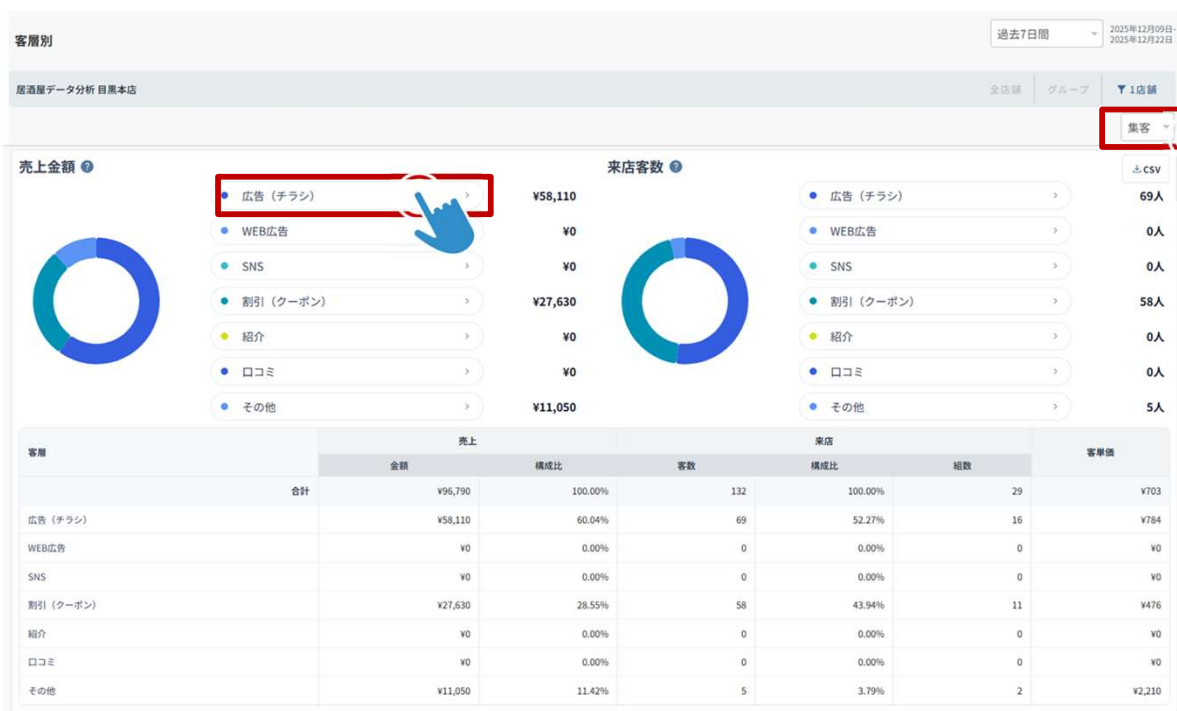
客層別

過去7日間

2025年12月09日-
2025年12月22日

居酒屋データ分析 目黒本店

全店舗 グループ 1店舗

集客

売上金額

広告（チラシ） ¥58,110
WEB広告 ¥0
SNS ¥0
割引（クーポン） ¥27,630
紹介 ¥0
口コミ ¥0
その他 ¥11,050

来店客数

CSV

広告（チラシ） 69人
WEB広告 0人
SNS 0人
割引（クーポン） 58人
紹介 0人
口コミ 0人
その他 5人

| 客層 | 売上 金額 | 売上 構成比 | 来店 客数 | 来店 構成比 | 来店 組数 | 客単価 |
|---|---|---|---|---|---|---|
| 合計 | ¥96,790 | 100.00% | 132 | 100.00% | 29 | ¥703 |
| 広告（チラシ） | ¥58,110 | 60.04% | 69 | 52.27% | 16 | ¥784 |
| WEB広告 | ¥0 | 0.00% | 0 | 0.00% | 0 | ¥0 |
| SNS | ¥0 | 0.00% | 0 | 0.00% | 0 | ¥0 |
| 割引（クーポン） | ¥27,630 | 28.55% | 58 | 43.94% | 11 | ¥476 |
| 紹介 | ¥0 | 0.00% | 0 | 0.00% | 0 | ¥0 |
| 口コミ | ¥0 | 0.00% | 0 | 0.00% | 0 | ¥0 |
| その他 | ¥11,050 | 11.42% | 5 | 3.79% | 2 | ¥2,210 |